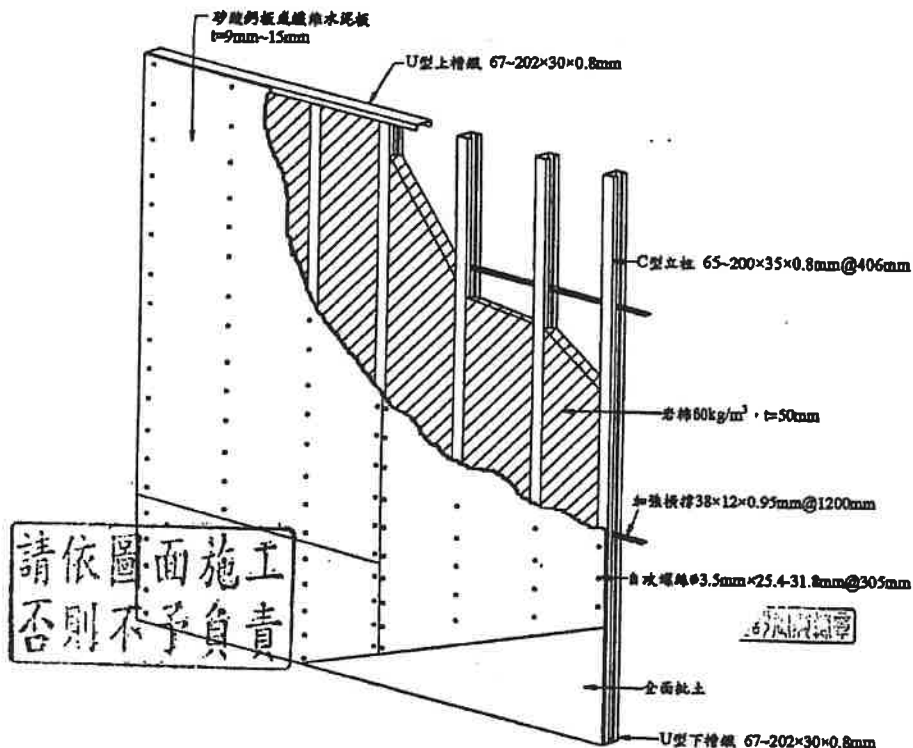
矽酸鈣板或纖維水泥板
t=9mm~15mm

U型上槽鐵 67~202×30×0.8mm

C型立柱 65~200×35×0.8mm@406mm

岩棉60kg/m$^3$，t=50mm

加強橫撐38×12×0.95mm@1200mm

自攻螺絲Φ3.5mm×25.4-31.8mm@305mm

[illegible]

全面批土

U型下槽鐵 67~202×30×0.8mm

請依圖面施工
否則不予負責